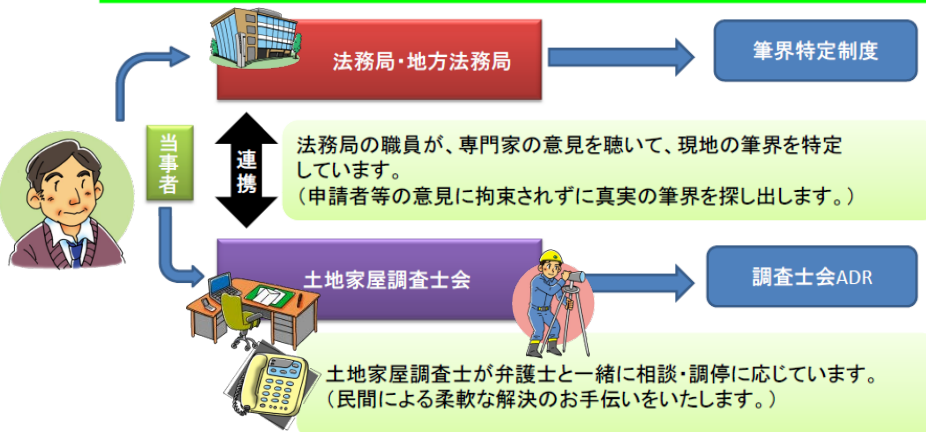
当事者

法務局・地方法務局

筆界特定制度

連携

法務局の職員が、専門家の意見を聴いて、現地の筆界を特定しています。
（申請者等の意見に拘束されずに真実の筆界を探し出します。）

土地家屋調査士会

調査士会ADR

土地家屋調査士が弁護士と一緒に相談・調停に応じています。
（民間による柔軟な解決のお手伝いをいたします。）